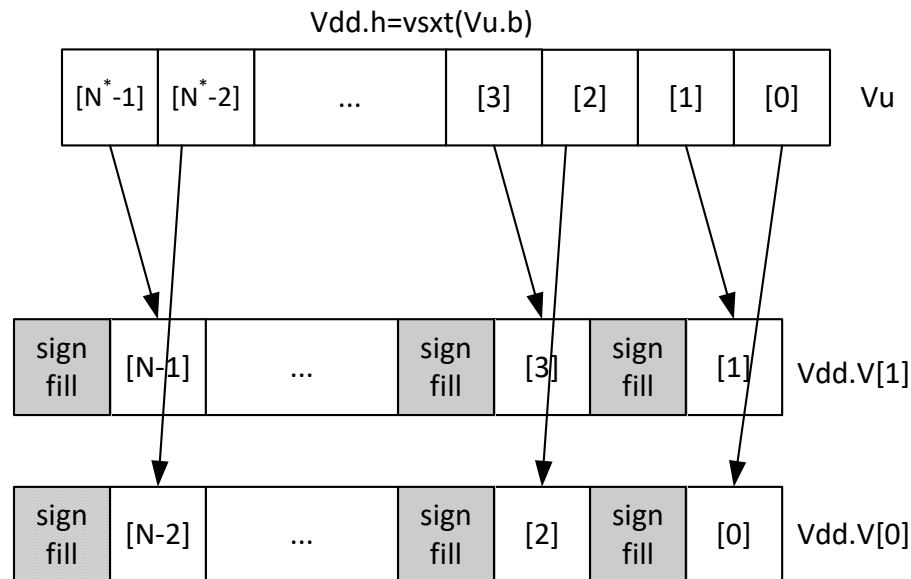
Vdd.h=vsxt(Vu.b)

| $[N^*-1]$ | $[N^*-2]$ | ... | [3] | [2] | [1] | [0] |

Vu

| sign fill | [N-1] | ... | sign fill | [3] | sign fill | [1] |

Vdd.V[1]

| sign fill | [N-2] | ... | sign fill | [2] | sign fill | [0] |

Vdd.V[0]